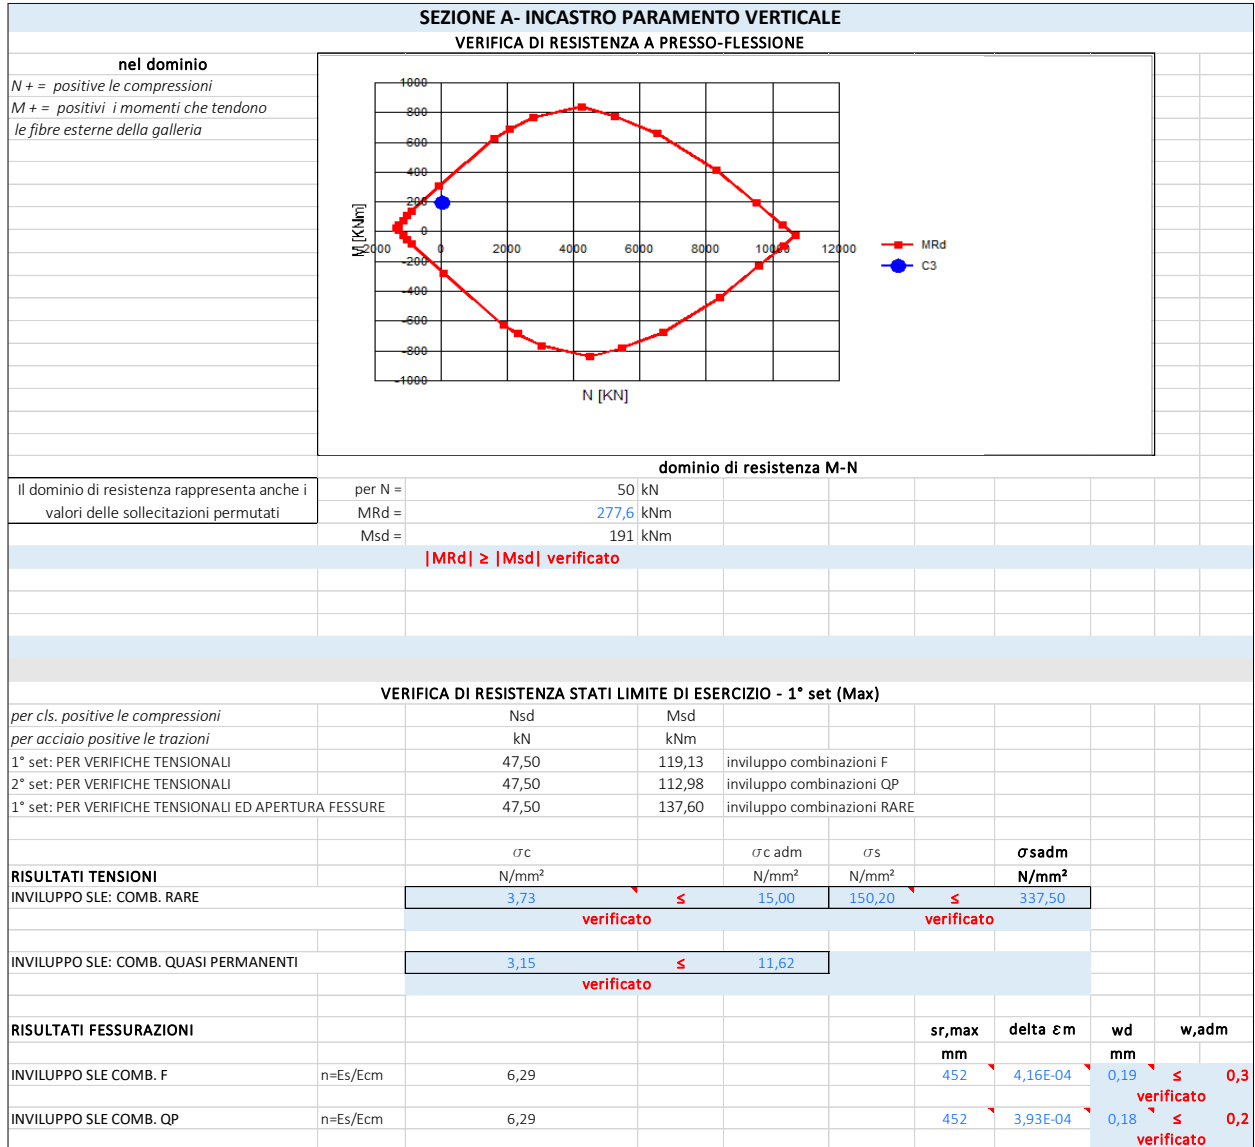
SEZIONE A- INCASTRO PARAMENTO VERTICALE

VERIFICA DI RESISTENZA A PRESSO-FLESSIONE

nel dominio

N + = positive le compressioni

M + = positivi i momenti che tendono le fibre esterne della galleria

1000
800
600
400
200
0
-200
-400
-600
-800
-1000

-2000
0
2000
4000
6000
8000
10000
12000

M [KNm]

N [KN]

MRd

C3

dominio di resistenza M-N

Il dominio di resistenza rappresenta anche i valori delle sollecitazioni permutati

| | | |
|---|---|---|
| per N = | 50 | kN |
| MRd = | 277,6 | kNm |
| Msd = | 191 | kNm |

|MRd| ≥ |Msd| verificato

VERIFICA DI RESISTENZA STATI LIMITE DI ESERCIZIO - 1° set (Max)

| | Nsd | Msd | |
|---|---|---|---|
| per cls. positive le compressioni | | | |
| per acciaio positive le trazioni | kN | kNm | |
| 1° set: PER VERIFICHE TENSIONALI | 47,50 | 119,13 | inviluppo combinazioni F |
| 2° set: PER VERIFICHE TENSIONALI | 47,50 | 112,98 | inviluppo combinazioni QP |
| 1° set: PER VERIFICHE TENSIONALI ED APERTURA FESSURE | 47,50 | 137,60 | inviluppo combinazioni RARE |

| | $\sigma c$ | | $\sigma c$ adm | $\sigma s$ | | $\sigma$sadm |
|---|---|---|---|---|---|---|
| RISULTATI TENSIONI | N/mm² | | N/mm² | N/mm² | | N/mm² |
| INVILUPPO SLE: COMB. RARE | 3,73 | ≤ | 15,00 | 150,20 | ≤ | 337,50 |
| | verificato | | | verificato | | |
| INVILUPPO SLE: COMB. QUASI PERMANENTI | 3,15 | ≤ | 11,62 | | | |
| | verificato | | | | | |

| RISULTATI FESSURAZIONI | | | sr,max | delta $\varepsilon m$ | wd | | w,adm |
|---|---|---|---|---|---|---|---|
| | | | mm | | mm | | |
| INVILUPPO SLE COMB. F | n=Es/Ecm | 6,29 | 452 | 4,16E-04 | 0,19 | ≤ | 0,3 |
| | | | | | verificato | | |
| INVILUPPO SLE COMB. QP | n=Es/Ecm | 6,29 | 452 | 3,93E-04 | 0,18 | ≤ | 0,2 |
| | | | | | verificato | | |